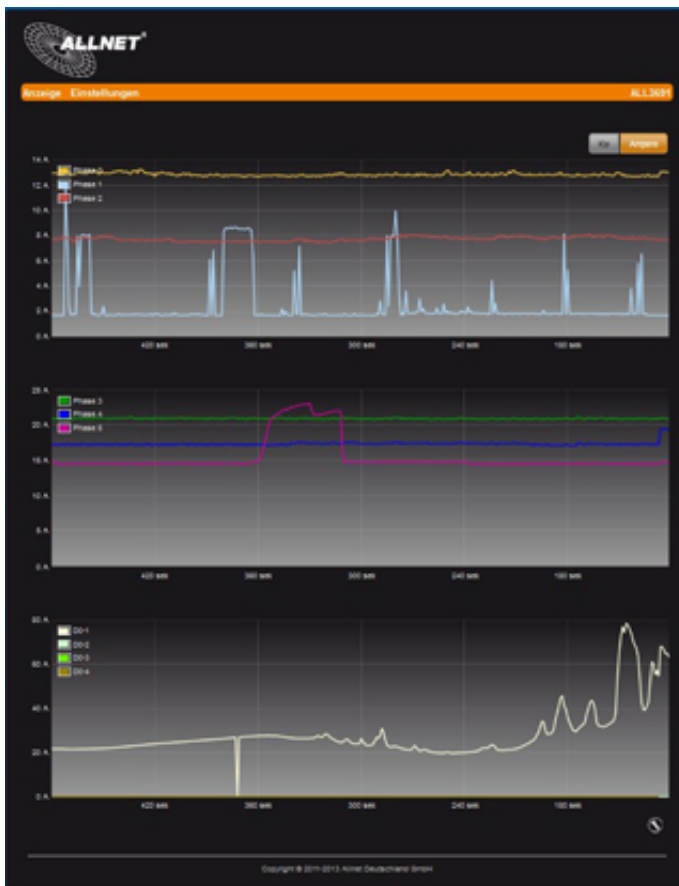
ALLNET®

Anzeige Einstellungen ALL3691

Kw Ampere

14 A
12 A
10 A
8 A
6 A
4 A
2 A
0 A

Phase 0
Phase 1
Phase 2

420 sek 360 sek 300 sek 240 sek 180 sek

25 A
20 A
15 A
10 A
5 A
0 A

Phase 3
Phase 4
Phase 5

420 sek 360 sek 300 sek 240 sek 180 sek

80 A
60 A
40 A
20 A
0 A

D0-1
D0-2
D0-3
D0-4

420 sek 360 sek 300 sek 240 sek 180 sek

Copyright © 2011-2013 Allnet Deutschland GmbH